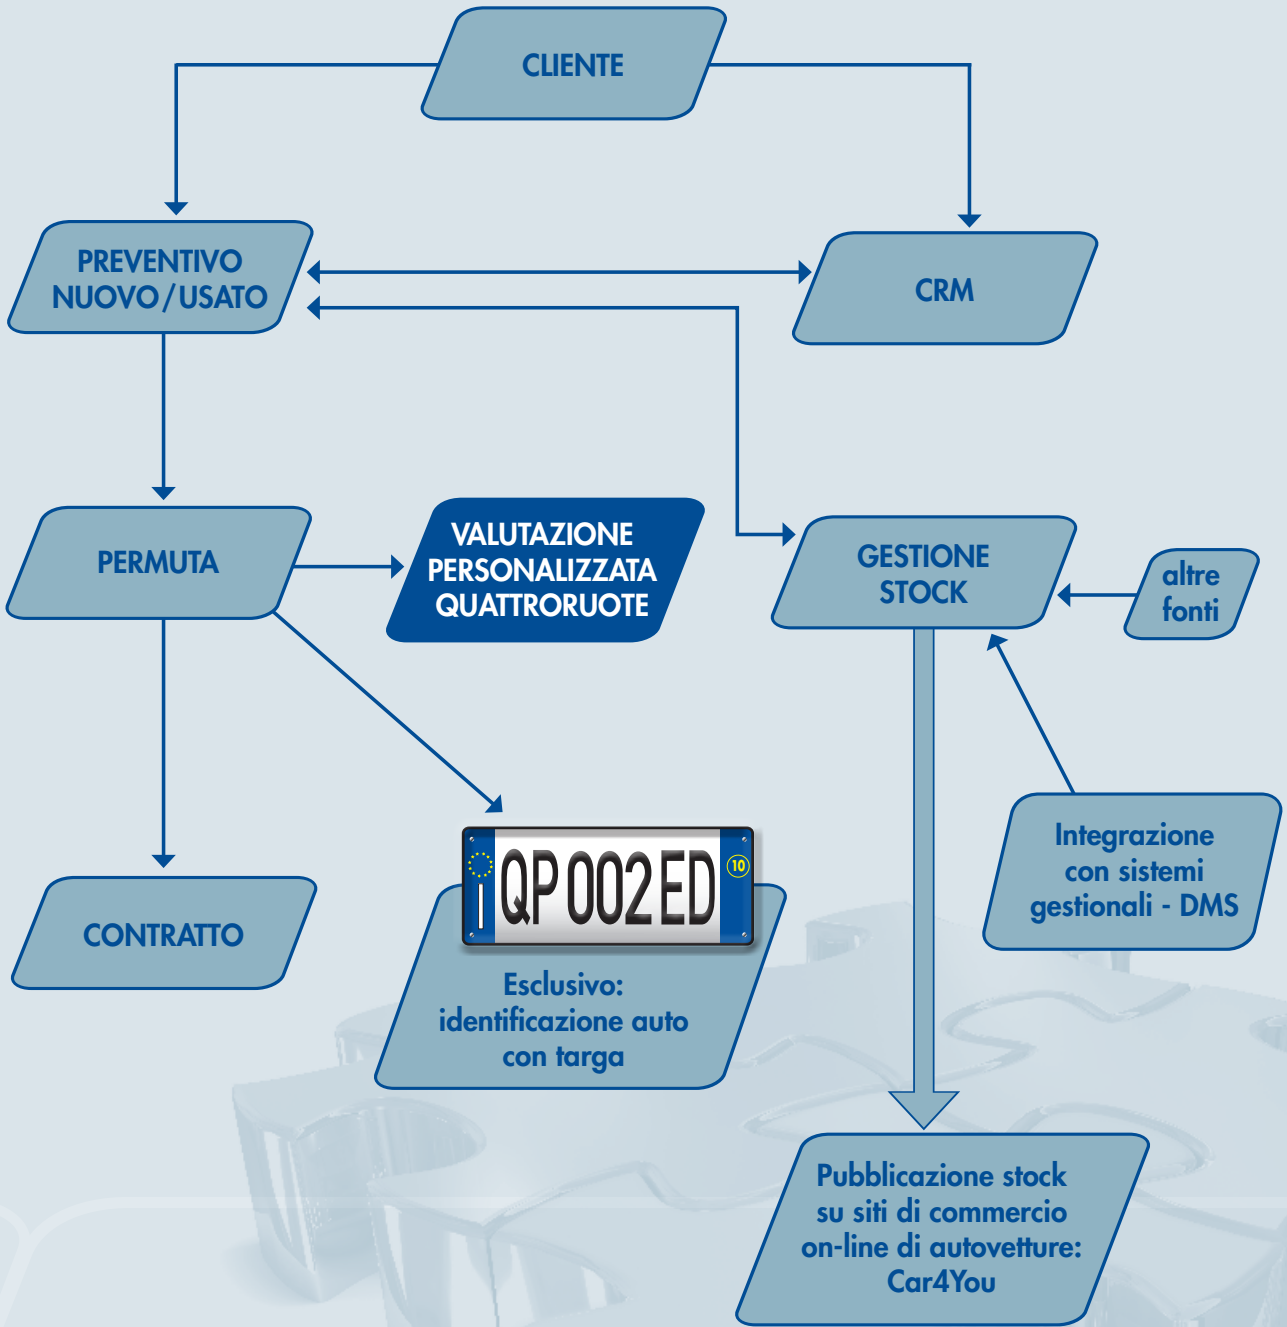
CLIENTE

PREVENTIVO NUOVO/USATO

CRM

PERMUTA

VALUTAZIONE PERSONALIZZATA QUATTRORUOTE

GESTIONE STOCK

altre fonti

Integrazione con sistemi gestionali - DMS

CONTRATTO

I QP 002 ED 10

Esclusivo: identificazione auto con targa

Pubblicazione stock su siti di commercio on-line di autovetture: Car4You